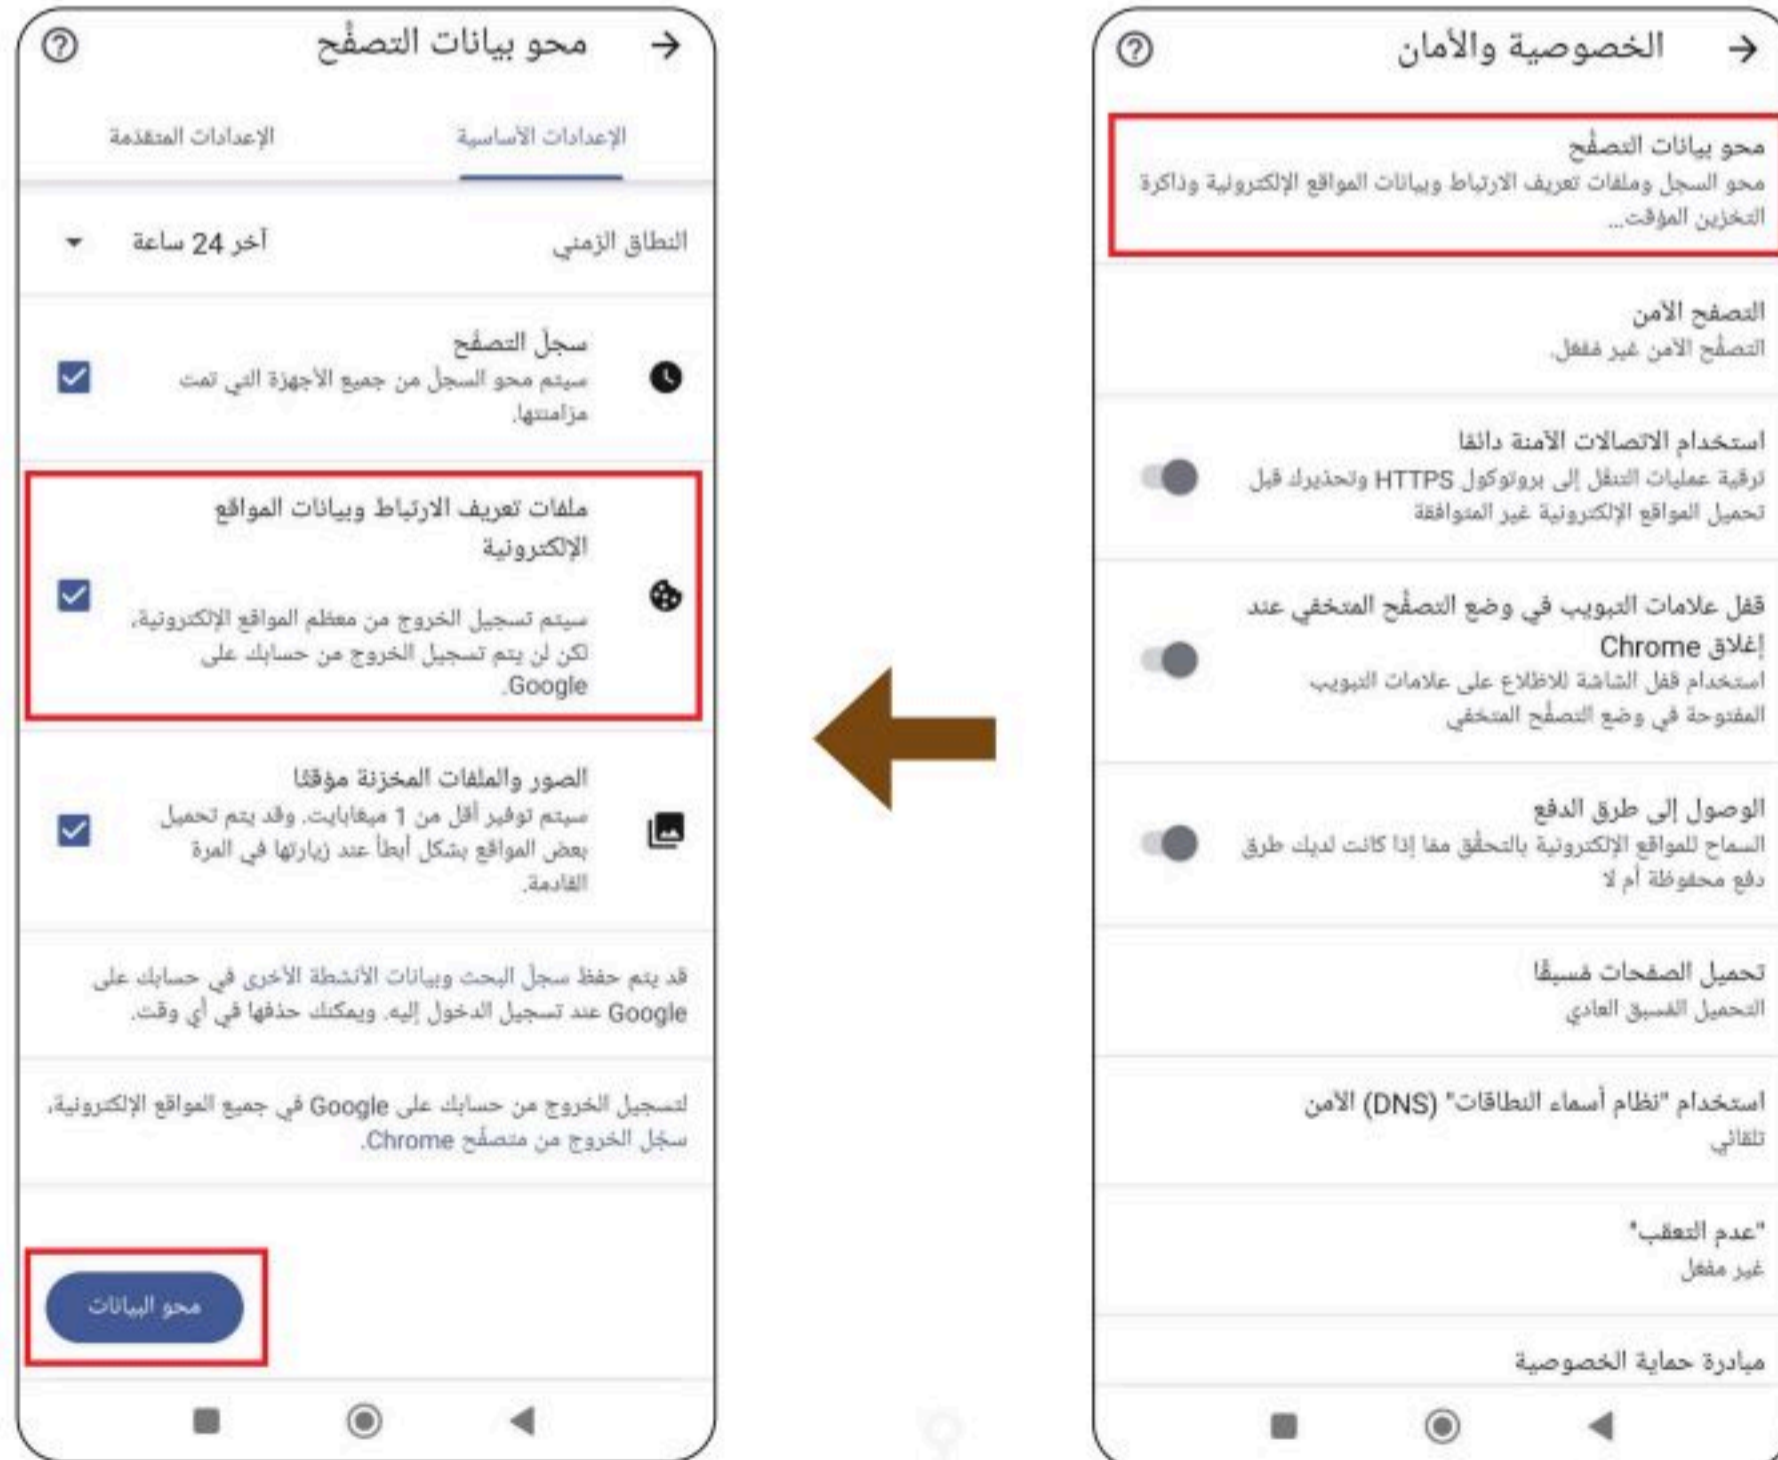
الخصوصية والأمان

محو بيانات التصفّح
محو السجل وملفات تعريف الارتباط وبيانات المواقع الإلكترونية وذاكرة التخزين المؤقت...

التصفح الآمن
التصفّح الآمن غير مفعّل.

استخدام الاتصالات الآمنة دائمًا
ترقية عمليات التنقل إلى بروتوكول HTTPS وتحذيرك قبل تحميل المواقع الإلكترونية غير المتوافقة

قفل علامات التبويب في وضع التصفّح المتخفي عند إغلاق Chrome
استخدام قفل الشاشة للاطلاع على علامات التبويب المفتوحة في وضع التصفّح المتخفي

الوصول إلى طرق الدفع
السماح للمواقع الإلكترونية بالتحقّق مما إذا كانت لديك طرق دفع محفوظة أم لا

تحميل الصفحات مسبقًا
التحميل المسبق العادي

استخدام "نظام أسماء النطاقات" (DNS) الآمن
تلقائي

"عدم التعقب"
غير مفعّل

مبادرة حماية الخصوصية

محو بيانات التصفّح

الإعدادات الأساسية
الإعدادات المتقدمة

النطاق الزمني
آخر 24 ساعة

سجل التصفح
سيتم محو السجل من جميع الأجهزة التي تمت مزامنتها.

ملفات تعريف الارتباط وبيانات المواقع الإلكترونية
سيتم تسجيل الخروج من معظم المواقع الإلكترونية، لكن لن يتم تسجيل الخروج من حسابك على Google.

الصور والملفات المخزنة مؤقتًا
سيتم توفير أقل من 1 ميغابايت. وقد يتم تحميل بعض المواقع بشكل أبطأ عند زيارتها في المرة القادمة.

قد يتم حفظ سجل البحث وبيانات الأنشطة الأخرى في حسابك على Google عند تسجيل الدخول إليه. ويمكنك حذفها في أي وقت.

لتسجيل الخروج من حسابك على Google في جميع المواقع الإلكترونية، سجِل الخروج من متصفّح Chrome.

محو البيانات